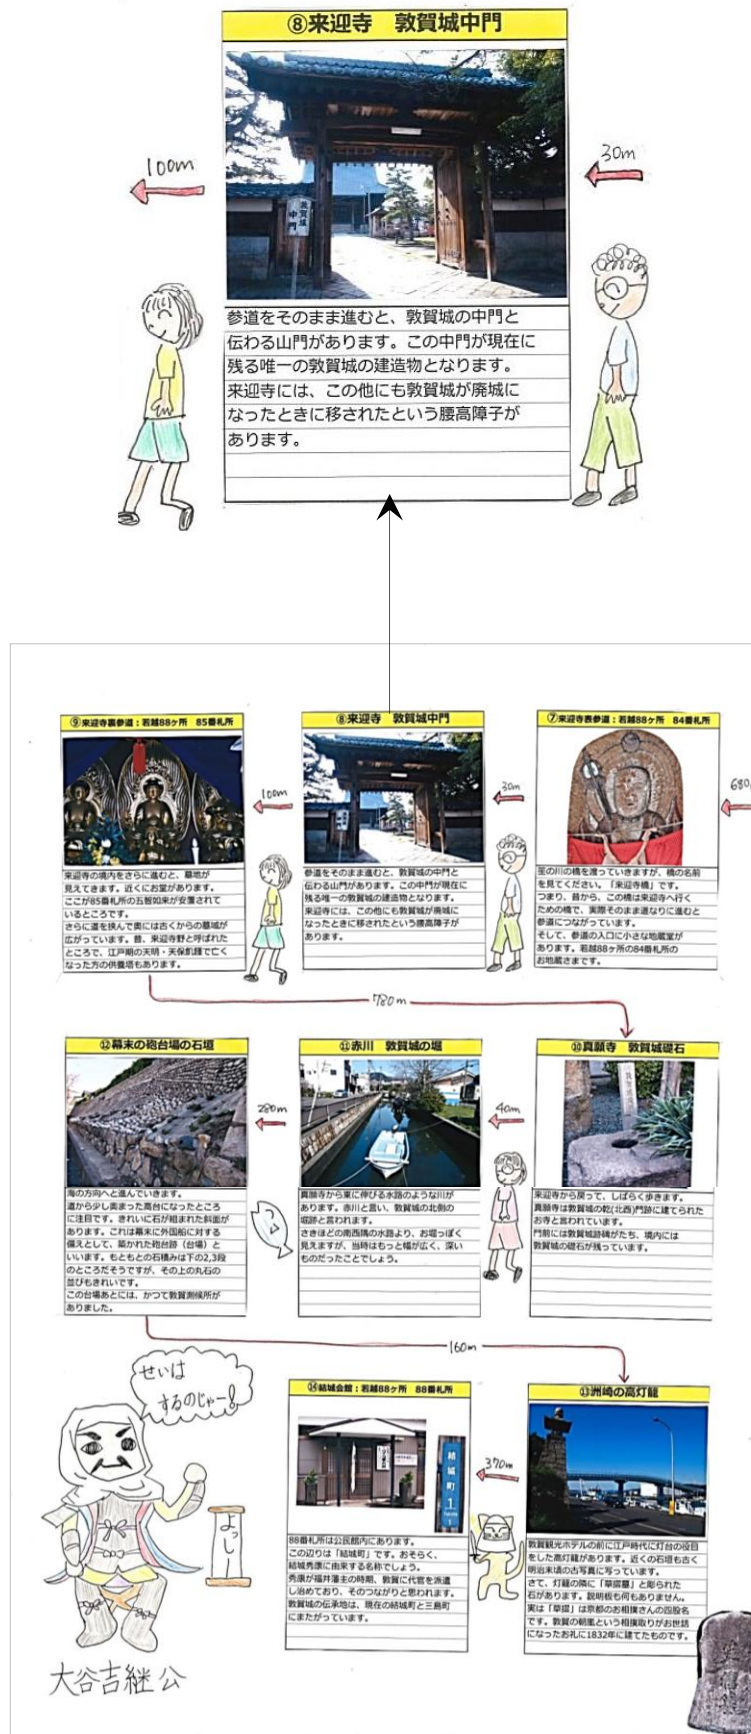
⑧来迎寺　敦賀城中門

100m

30m

参道をそのまま進むと、敦賀城の中門と伝わる山門があります。この中門が現在に残る唯一の敦賀城の建造物となります。来迎寺には、この他にも敦賀城が廃城になったときに移されたという腰高障子があります。

⑨来迎寺裏参道：若越88ヶ所　85番札所

来迎寺の境内をさらに進むと、墓地が見えてきます。近くにお堂があります。ここが85番札所の五智如来が安置されているところです。さらに道を挟んで奥には古くからの墓域が広がっています。昔、来迎寺野と呼ばれたところで、江戸期の天明・天保飢饉で亡くなった方の供養塔もあります。

100m

⑧来迎寺　敦賀城中門

30m

参道をそのまま進むと、敦賀城の中門と伝わる山門があります。この中門が現在に残る唯一の敦賀城の建造物となります。来迎寺には、この他にも敦賀城が廃城になったときに移されたという腰高障子があります。

⑦来迎寺表参道：若越88ヶ所　84番札所

680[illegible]

笙の川の橋を渡っていきますが、橋の名前を見てください。「来迎寺橋」です。つまり、昔から、この橋は来迎寺へ行くための橋で、実際そのまま道なりに進むと参道につながっています。そして、参道の入口に小さな地蔵堂があります。若越88ヶ所の84番札所のお地蔵さまです。

780m

⑫幕末の砲台場の石垣

280m

海の方向へと進んでいきます。道から少し奥まった高台になったところに注目です。きれいに石が組まれた斜面があります。これは幕末に外国船に対する備えとして、築かれた砲台跡（台場）といいます。もともとの石積みは下の2,3段のところだそうですが、その上の丸石の並びもきれいです。この台場あとには、かつて敦賀測候所がありました。

⑪赤川　敦賀城の堀

40m

真願寺から東に伸びる水路のような川があります。赤川と言い、敦賀城の北側の堀跡と言われます。さきほどの両西隣の水路より、お堀っぽく見えますが、当時はもっと幅が広く、深いものだったことでしょう。

⑩真願寺　敦賀城礎石

来迎寺から戻って、しばらく歩きます。真願寺は敦賀城の乾(北西)門跡に建てられたお寺と言われています。門前には敦賀城跡碑がたち、境内には敦賀城の礎石が残っています。

160m

せいはするのじゃー！

よっし

大谷吉継公

⑭結城会館：若越88ヶ所　88番札所

結城町 1

370m

88番札所は公民館内にあります。この辺りは「結城町」です。おそらく、結城秀康に由来する名称でしょう。秀康が福井藩主の時期、敦賀に代官を派遣し治めており、そのつながりと思われます。敦賀城の伝承地は、現在の結城町と三島町にまたがっています。

⑬洲崎の高灯籠

敦賀観光ホテルの前に江戸時代に灯台の役目をした高灯籠があります。近くの石垣も古く明治末頃の古写真に写っています。さて、灯籠の隣に「草鑑臺」と彫られた石があります。説明板も何もありません。実は「草摺」は京都のお相撲さんの四股名です。敦賀の観光という相撲取りがお世話になったお礼に1832年に建てたものです。